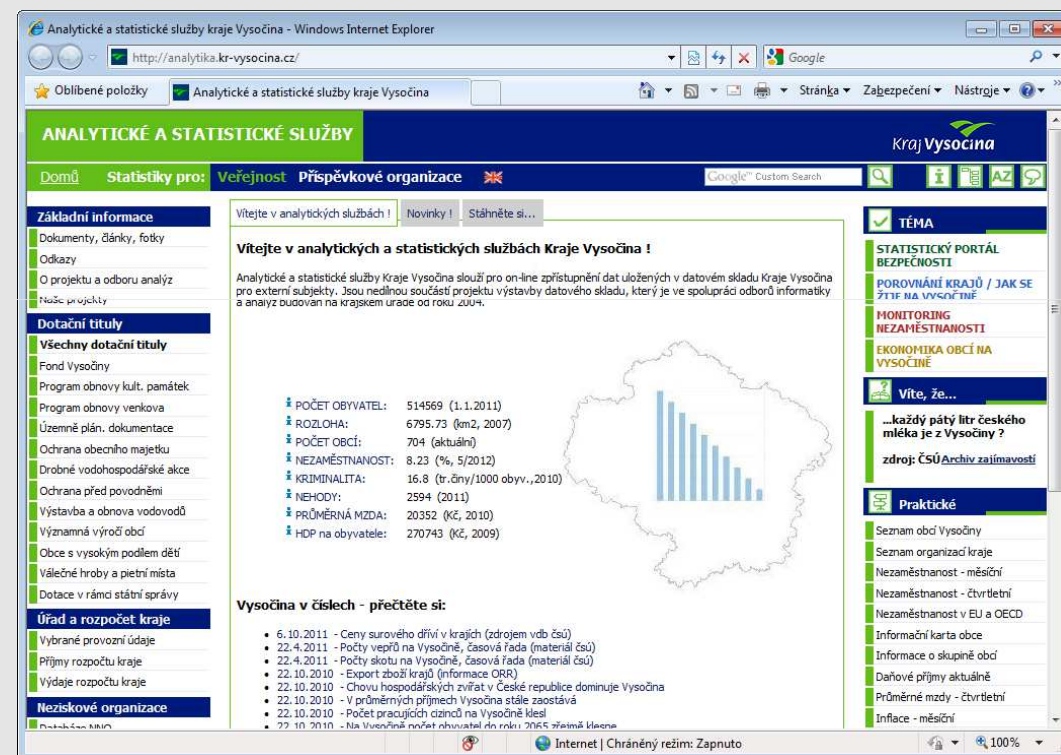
Analytické a statistické služby kraje Vysočina - Windows Internet Explorer

http://analytika.kr-vysocina.cz/

Google

Oblíbené položky | Analytické a statistické služby kraje Vysočina

Stránka ▾ Zabezpečení ▾ Nástroje ▾

ANALYTICKÉ A STATISTICKÉ SLUŽBY

Kraj Vysočina

Domů | Statistiky pro: Veřejnost | Příspěvkové organizace

Google™ Custom Search

Základní informace
Dokumenty, články, fotky
Odkazy
O projektu a odboru analýz
Naše projekty

Dotační tituly
Všechny dotační tituly
Fond Vysočiny
Program obnovy kult. památek
Program obnovy venkova
Územně plán. dokumentace
Ochrana obecního majetku
Drobné vodohospodářské akce
Ochrana před povodněmi
Výstavba a obnova vodovodů
Významná výročí obcí
Obce s vysokým podílem dětí
Válečné hroby a pietní místa
Dotace v rámci státní správy

Úřad a rozpočet kraje
Vybrané provozní údaje
Příjmy rozpočtu kraje
Výdaje rozpočtu kraje

Neziskové organizace
Databáze NNO

Vítejte v analytických službách ! | Novinky ! | Stáhněte si...

Vítejte v analytických a statistických službách Kraje Vysočina !

Analytické a statistické služby Kraje Vysočina slouží pro on-line zpřístupnění dat uložených v datovém skladu Kraje Vysočina pro externí subjekty. Jsou nedílnou součástí projektu výstavby datového skladu, který je ve spolupráci odborů informatiky a analýz budován na krajském úřadě od roku 2004.

| | | |
|---|---|---|
| POČET OBYVATEL: | 514569 | (1.1.2011) |
| ROZLOHA: | 6795.73 | (km2, 2007) |
| POČET OBCÍ: | 704 | (aktuální) |
| NEZAMĚSTNANOST: | 8.23 | (%, 5/2012) |
| KRIMINALITA: | 16.8 | (tr.činy/1000 obyv.,2010) |
| NEHODY: | 2594 | (2011) |
| PRŮMĚRNÁ MZDA: | 20352 | (Kč, 2010) |
| HDP na obyvatele: | 270743 | (Kč, 2009) |

Vysočina v číslech - přečtěte si:

• 6.10.2011 - Ceny surového dříví v krajích (zdrojem vdb čsú)
• 22.4.2011 - Počty vepřů na Vysočině, časová řada (materiál čsú)
• 22.4.2011 - Počty skotu na Vysočině, časová řada (materiál čsú)
• 22.10.2010 - Export zboží krajů (informace ORR)
• 22.10.2010 - Chovu hospodářských zvířat v České republice dominuje Vysočina
• 22.10.2010 - V průměrných příjmech Vysočina stále zaostává
• 22.10.2010 - Počet pracujících cizinců na Vysočině klesl
• 22.10.2010 - Na Vysočině počet obyvatel do roku 2065 zřejmě klesne

TÉMA
STATISTICKÝ PORTÁL BEZPEČNOSTI
POROVNÁNÍ KRAJŮ / JAK SE ŽIJE NA VYSOČINĚ
MONITORING NEZAMĚSTNANOSTI
EKONOMIKA OBCÍ NA VYSOČINĚ

Víte, že...
...každý pátý litr českého mléka je z Vysočiny ?
zdroj: ČSÚ Archiv zajímavostí

Praktické
Seznam obcí Vysočiny
Seznam organizací kraje
Nezaměstnanost - měsíční
Nezaměstnanost - čtvrtletní
Nezaměstnanost v EU a OECD
Informační karta obce
Informace o skupině obcí
Daňové příjmy aktuálně
Průměrné mzdy - čtvrtletní
Inflace - měsíční

Internet | Chráněný režim: Zapnuto | 100%